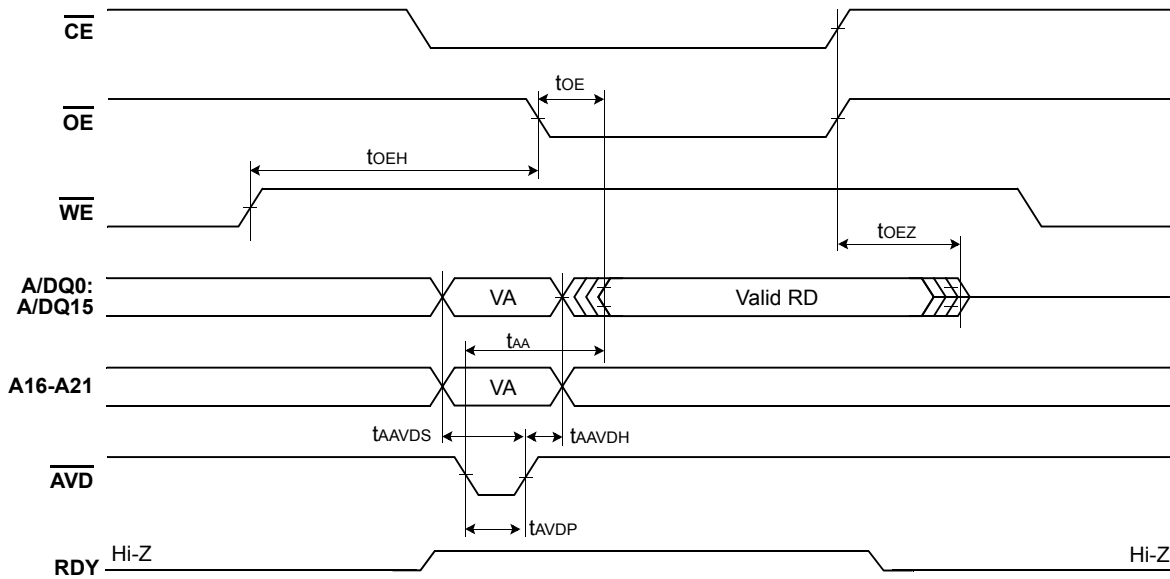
$\overline{CE}$

$t_{OE}$

$\overline{OE}$

$t_{OEH}$

$\overline{WE}$

$t_{OEZ}$

A/DQ0:
A/DQ15

VA

Valid RD

$t_{AA}$

A16-A21

VA

$t_{AAVDS}$

$t_{AAVDH}$

$\overline{AVD}$

$t_{AVDP}$

RDY

Hi-Z

Hi-Z